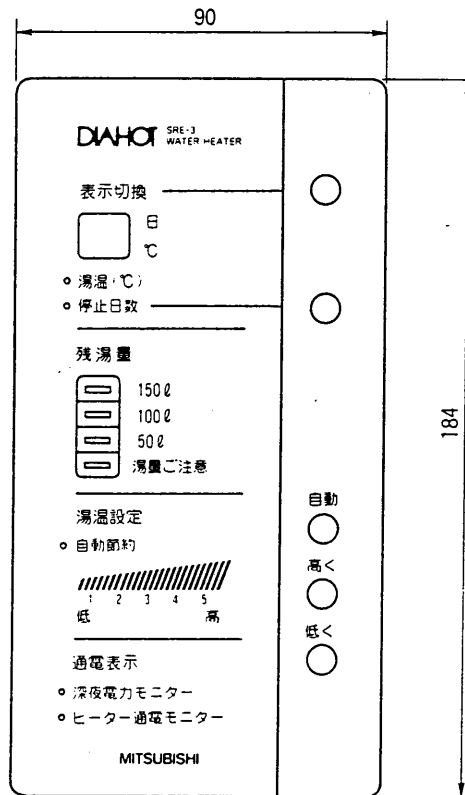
90

DIAHOT SRE-3 WATER HEATER

表示切換

日
℃

湯温(℃)
停止日数

残湯量

150ℓ
100ℓ
50ℓ
湯量ご注意

湯温設定

自動節約

1 2 3 4 5
低 高

通電表示

深夜電力モニター
ヒーター通電モニター

MITSUBISHI

自動

高く

低く

184